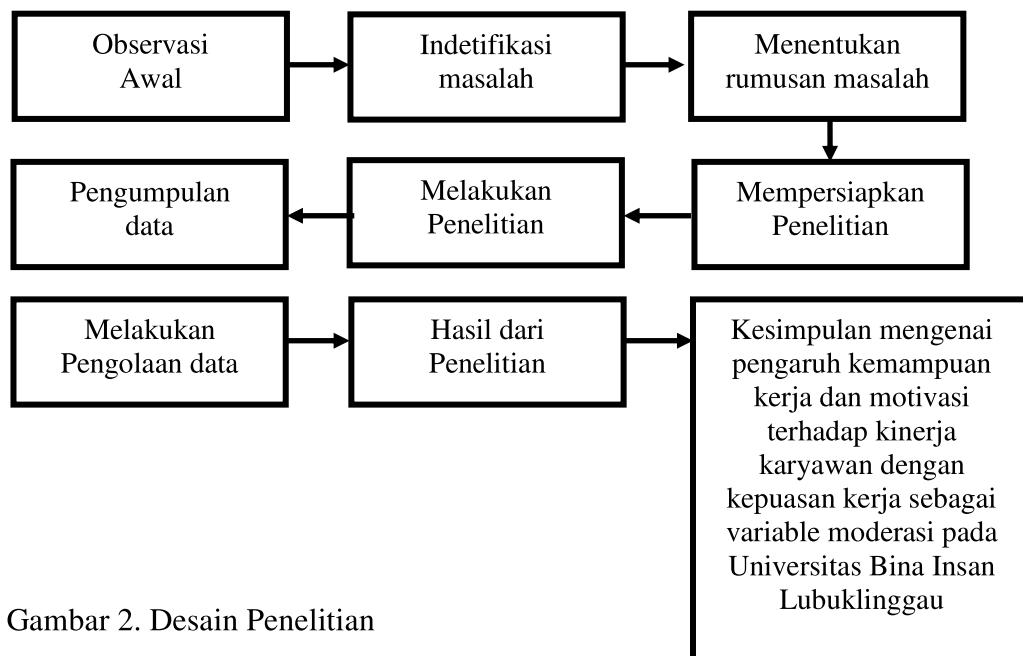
Observasi Awal

Indetifikasi masalah

Menentukan rumusan masalah

Mempersiapkan Penelitian

Melakukan Penelitian

Pengumpulan data

Melakukan Pengolaan data

Hasil dari Penelitian

Kesimpulan mengenai pengaruh kemampuan kerja dan motivasi terhadap kinerja karyawan dengan kepuasan kerja sebagai variable moderasi pada Universitas Bina Insan Lubuklinggau

Gambar 2. Desain Penelitian